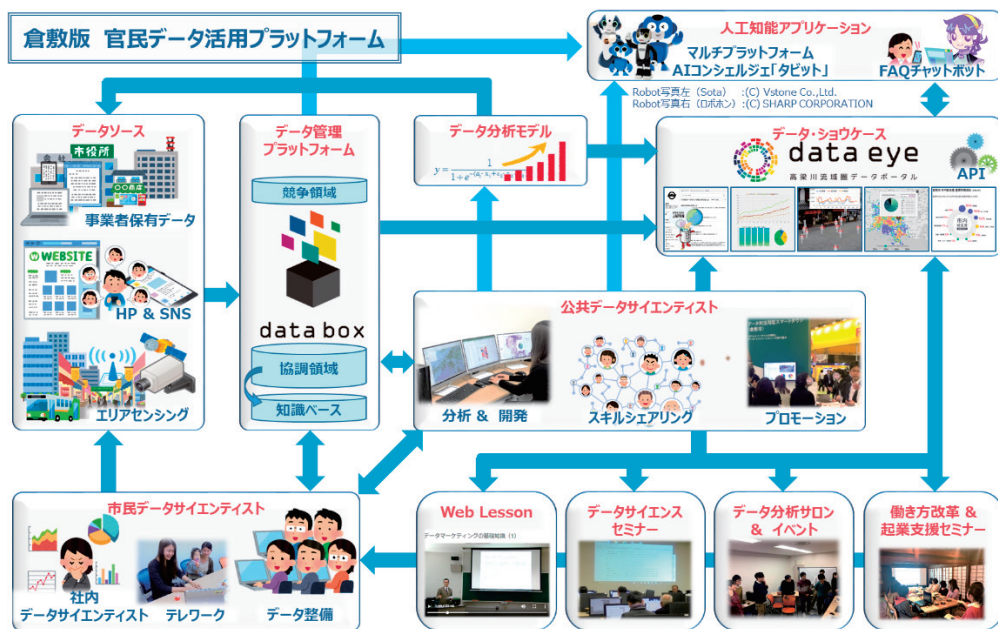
倉敷版 官民データ活用プラットフォーム

人工知能アプリケーション
マルチプラットフォーム
AIコンシェルジェ「タビット」
FAQチャットボット
Robot写真左（Sota） :(C) Vstone Co.,Ltd.
Robot写真右（ロボホン） :(C) SHARP CORPORATION

データソース
市役所
事業者保有データ
WEBSITE
HP & SNS
エリアセンシング

データ管理
プラットフォーム
競争領域
data box
協調領域
知識ベース

データ分析モデル
$y = \frac{1}{1+e^{-(a_1x_1+\cdots)}}$

データ・ショウケース
data eye
高梁川流域圏データポータル
API

公共データサイエンティスト
分析 & 開発
スキルシェアリング
プロモーション

市民データサイエンティスト
社内
データサイエンティスト
テレワーク
データ整備

Web Lesson
データマーケティングの基礎知識（1）

データサイエンス
セミナー

データ分析サロン
& イベント

働き方改革 &
起業支援セミナー